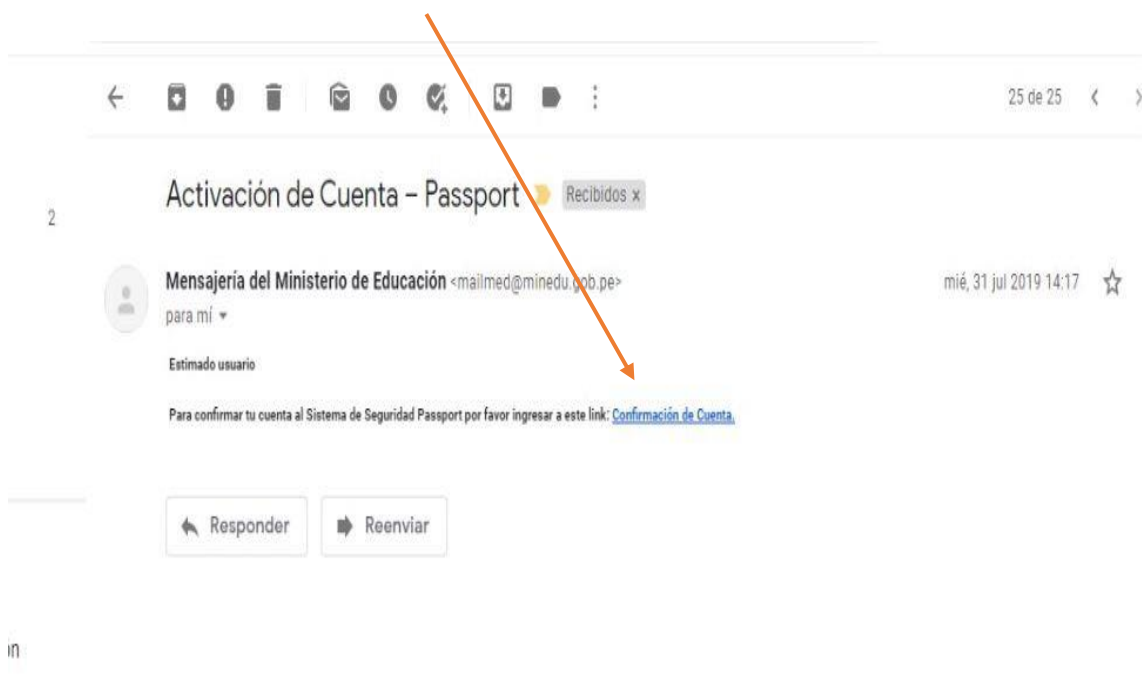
25 de 25

Activación de Cuenta - Passport Recibidos x

2

Mensajería del Ministerio de Educación <mailmed@minedu.gob.pe>
para mí

mié, 31 jul 2019 14:17

Estimado usuario

Para confirmar tu cuenta al Sistema de Seguridad Passport por favor ingresar a este link: Confirmación de Cuenta.

Responder Reenviar

n